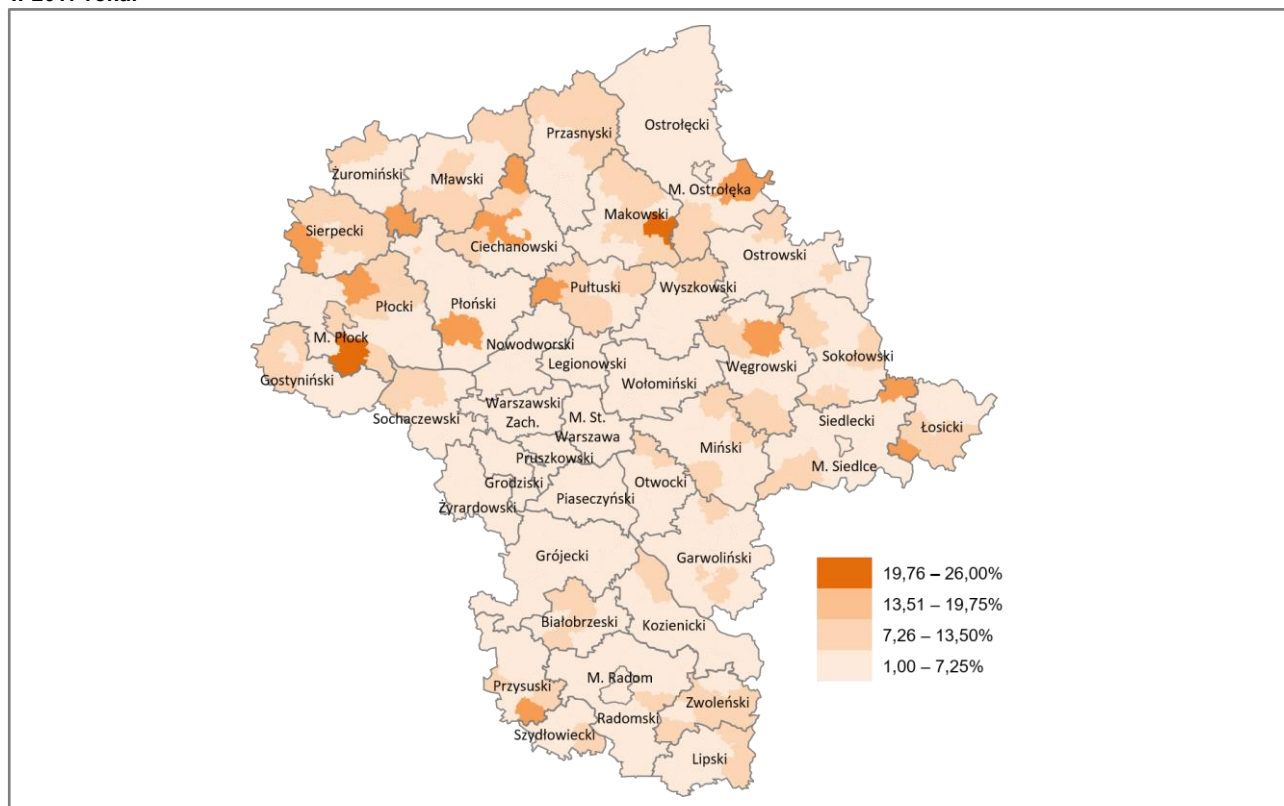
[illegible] 2017 roku.

Ostrołęcki
Przasnyski
Żuromiński
Mławski
M. Ostrołęka
Makowski
Sierpecki
Ciechanowski
Ostrowski
Płocki
Płoński
Pułtuski
Wyszkowski
M. Płock
Nowodworski
Legionowski
Gostyniński
Wołomiński
Węgrowski
Sokołowski
Sochaczewski
Warszawski Zach.
M. St. Warszawa
Siedlecki
Łosicki
Pruszkowski
Miński
M. Siedlce
Grodziski
Otwocki
Żyrardowski
Piaseczyński
Grójecki
Garwoliński
Białobrzeski
Kozienicki
Przysuski
M. Radom
Zwoleński
Radomski
Szydłowiecki
Lipski

19,76 – 26,00%
13,51 – 19,75%
7,26 – 13,50%
1,00 – 7,25%